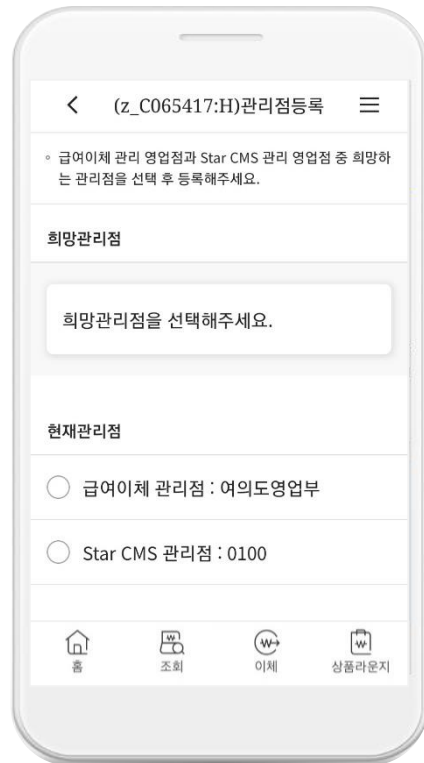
(z_C065417:H)관리점등록

◦ 급여이체 관리 영업점과 Star CMS 관리 영업점 중 희망하는 관리점을 선택 후 등록해주세요.

희망관리점

희망관리점을 선택해주세요.

현재관리점

급여이체 관리점 : 여의도영업부

Star CMS 관리점 : 0100

홈
조회
이체
상품라운지